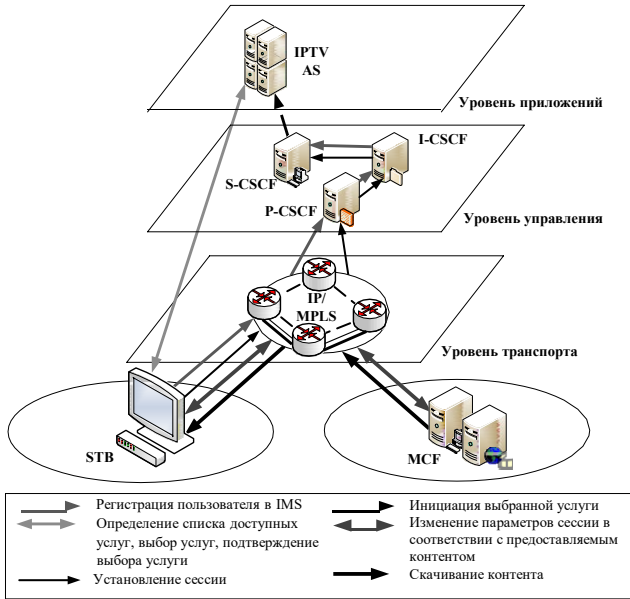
IPTV AS

Уровень приложений

I-CSCF

S-CSCF

P-CSCF

Уровень управления

IP/ MPLS

Уровень транспорта

STB

MCF

Регистрация пользователя в IMS

Определение списка доступных услуг, выбор услуг, подтверждение выбора услуги

Установление сессии

Инициация выбранной услуги

Изменение параметров сессии в соответствии с предоставляемым контентом

Скачивание контента